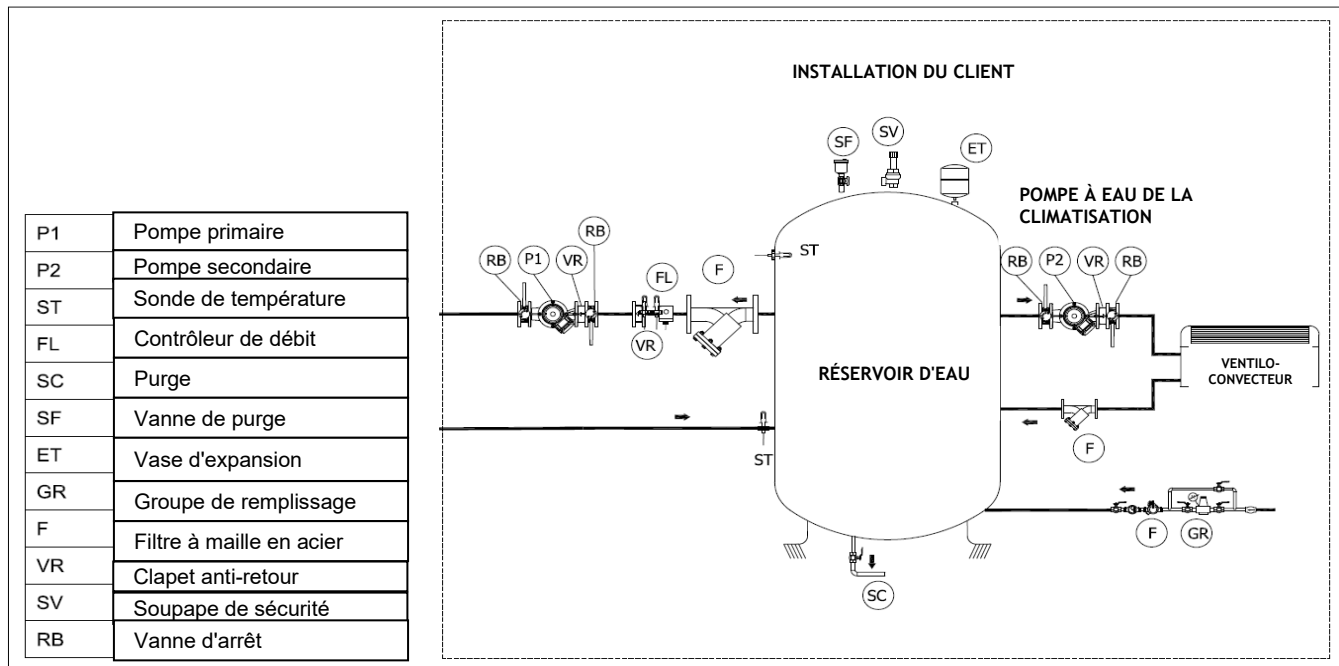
| P1 | Pompe primaire |
|---|---|
| P2 | Pompe secondaire |
| ST | Sonde de température |
| FL | Contrôleur de débit |
| SC | Purge |
| SF | Vanne de purge |
| ET | Vase d'expansion |
| GR | Groupe de remplissage |
| F | Filtre à maille en acier |
| VR | Clapet anti-retour |
| SV | Soupape de sécurité |
| RB | Vanne d'arrêt |

INSTALLATION DU CLIENT

SF SV ET

POMPE À EAU DE LA CLIMATISATION

RB P1 VR RB FL F ST

VR

RB P2 VR RB

RÉSERVOIR D'EAU

VENTILO-CONVECTEUR

ST

F

F GR

SC